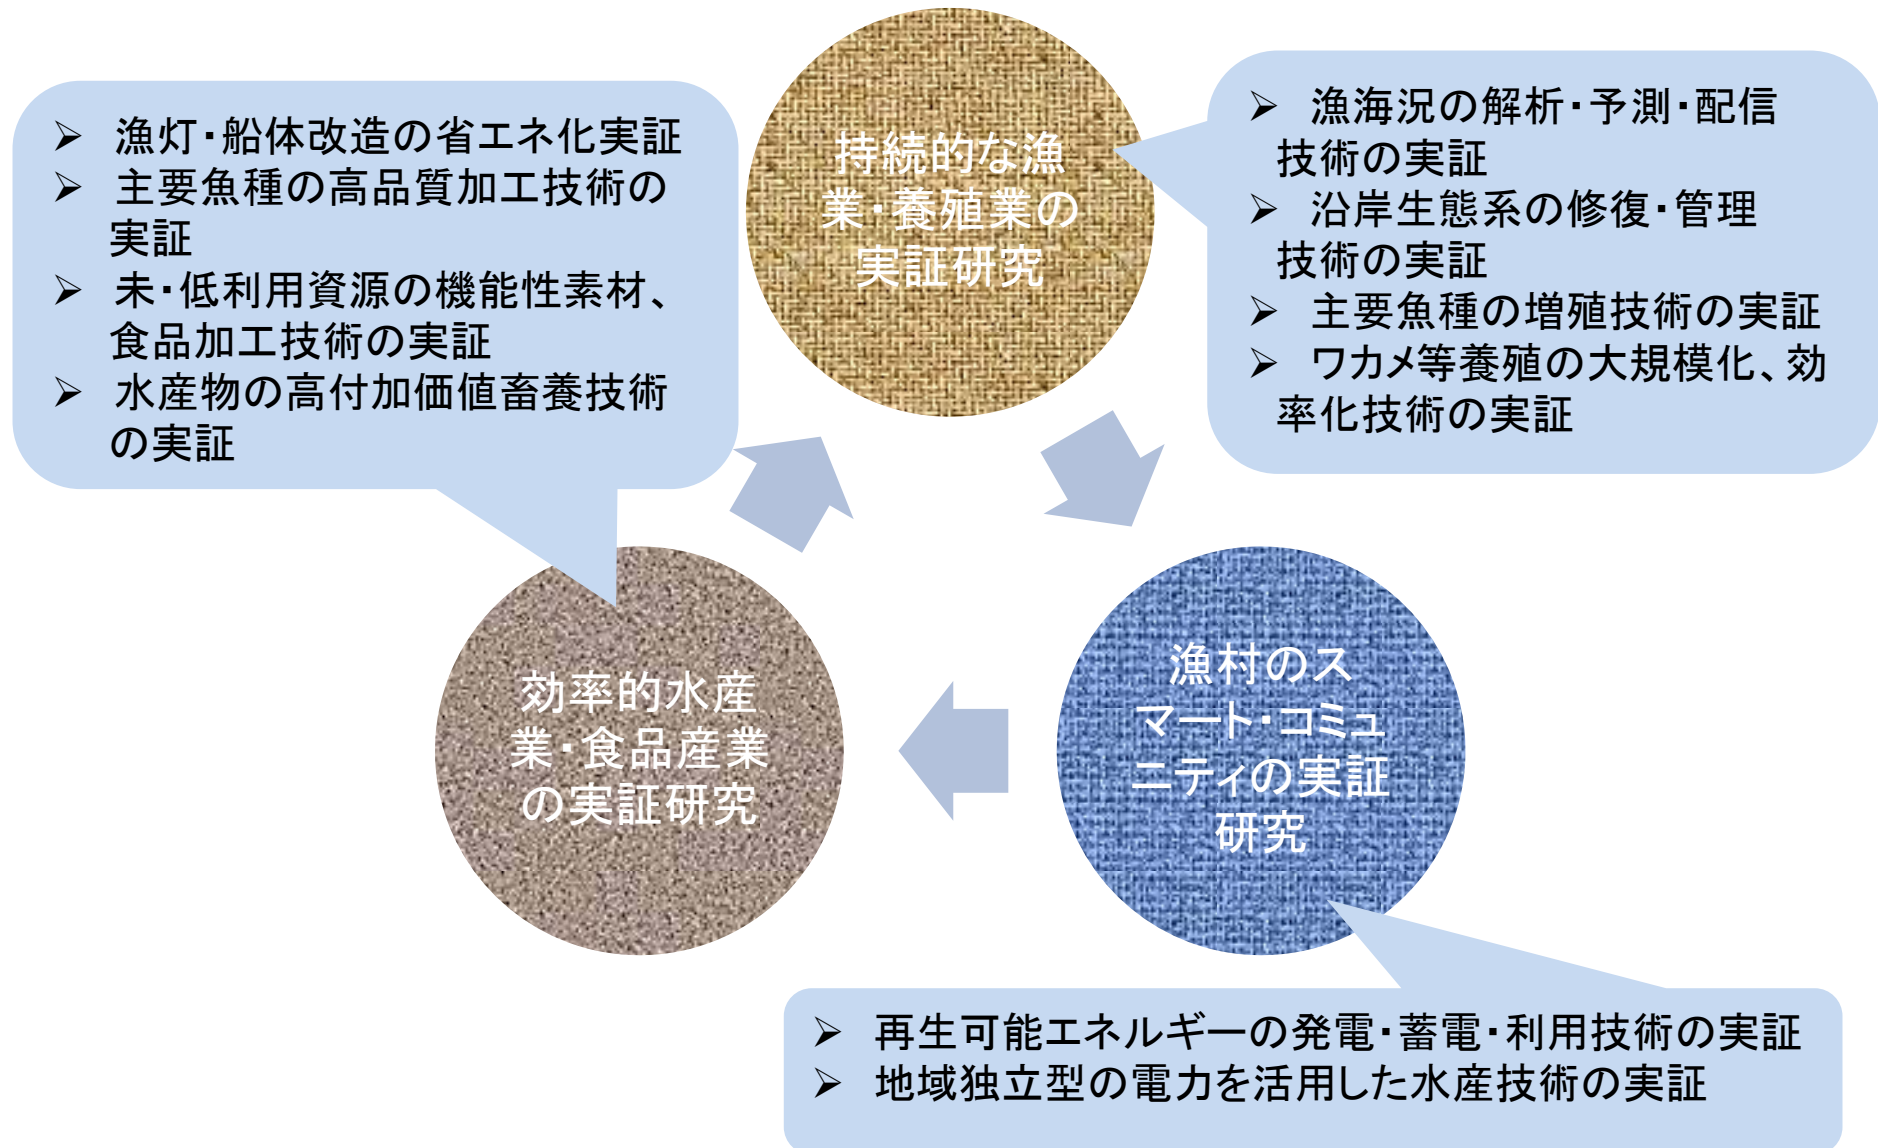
➢ 漁灯・船体改造の省エネ化実証
➢ 主要魚種の高品質加工技術の実証
➢ 未・低利用資源の機能性素材、食品加工技術の実証
➢ 水産物の高付加価値畜養技術の実証

持続的な漁業・養殖業の実証研究

➢ 漁海況の解析・予測・配信技術の実証
➢ 沿岸生態系の修復・管理技術の実証
➢ 主要魚種の増殖技術の実証
➢ ワカメ等養殖の大規模化、効率化技術の実証

効率的水産業・食品産業の実証研究

漁村のスマート・コミュニティの実証研究

➢ 再生可能エネルギーの発電・蓄電・利用技術の実証
➢ 地域独立型の電力を活用した水産技術の実証